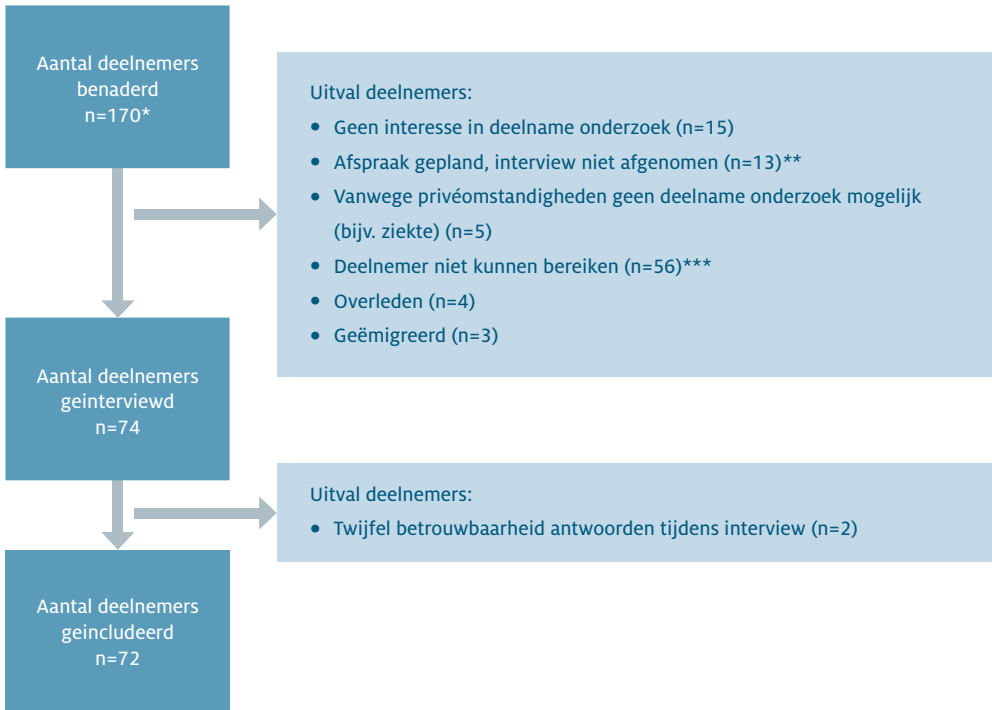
Aantal deelnemers benaderd n=170*

Uitval deelnemers:
• Geen interesse in deelname onderzoek (n=15)
• Afspraak gepland, interview niet afgenomen (n=13)**
• Vanwege privéomstandigheden geen deelname onderzoek mogelijk (bijv. ziekte) (n=5)
• Deelnemer niet kunnen bereiken (n=56)***
• Overleden (n=4)
• Geëmigreerd (n=3)

Aantal deelnemers geinterviewd n=74

Uitval deelnemers:
• Twijfel betrouwbaarheid antwoorden tijdens interview (n=2)

Aantal deelnemers geincludeerd n=72